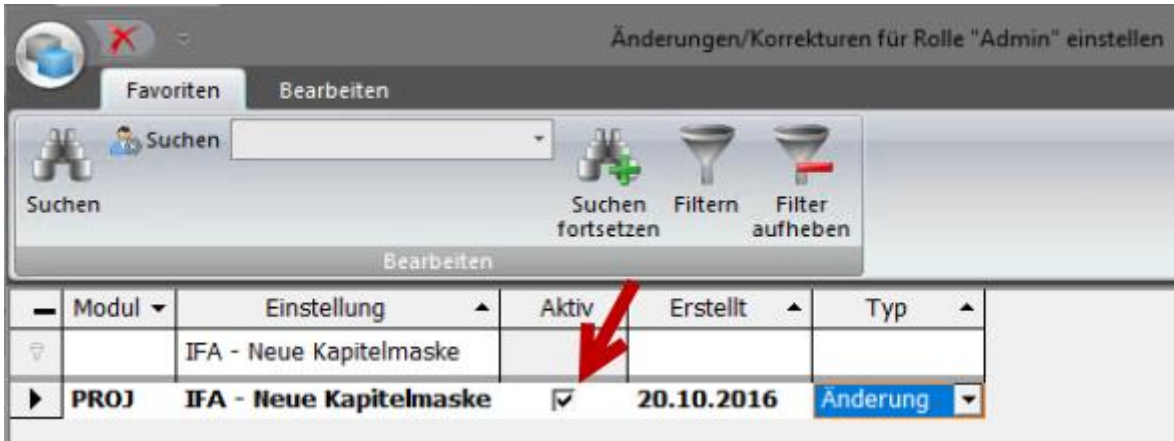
Änderungen/Korrekturen für Rolle "Admin" einstellen

Favoriten | Bearbeiten

Suchen | Suchen | Suchen fortsetzen | Filtern | Filter aufheben

Bearbeiten

| Modul | Einstellung | Aktiv | Erstellt | Typ |
|---|---|---|---|---|
| | IFA - Neue Kapitelmaske | | | |
| PROJ | IFA - Neue Kapitelmaske | ☑ | 20.10.2016 | Änderung |